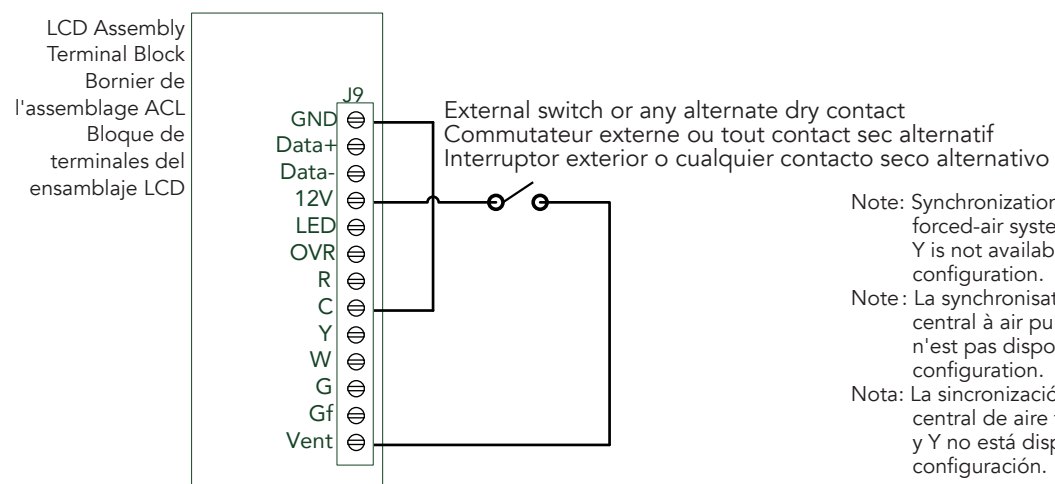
LCD Assembly Terminal Block
Bornier de l'assemblage ACL
Bloque de terminales del ensamblaje LCD

J9
GND
Data+
Data-
12V
LED
OVR
R
C
Y
W
G
Gf
Vent

External switch or any alternate dry contact
Commutateur externe ou tout contact sec alternatif
Interruptor exterior o cualquier contacto seco alternativo

Note: Synchronization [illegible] forced-air syste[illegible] Y is not availab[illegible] configuration.
Note : La synchronisat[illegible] central à air pu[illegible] n'est pas dispo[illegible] configuration.
Nota: La sincronizació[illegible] central de aire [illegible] y Y no está disp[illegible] configuración.